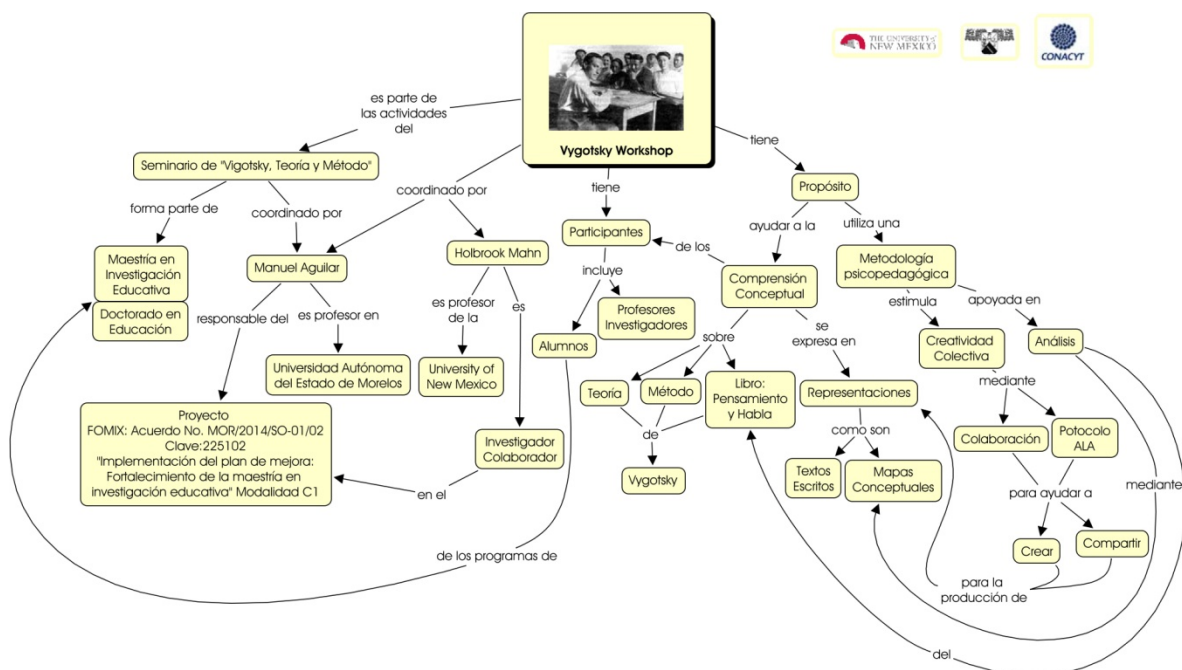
THE UNIVERSITY of NEW MEXICO

CONACYT

Vygotsky Workshop

es parte de las actividades del

Seminario de "Vigotsky, Teoría y Método"

forma parte de

coordinado por

Maestría en Investigación Educativa

Doctorado en Educación

Manuel Aguilar

responsable del

es profesor en

Universidad Autónoma del Estado de Morelos

Proyecto FOMIX: Acuerdo No. MOR/2014/SO-01/02 Clave:225102 "Implementación del plan de mejora: Fortalecimiento de la maestría en investigación educativa" Modalidad C1

coordinado por

Holbrook Mahn

es profesor de la

es

University of New Mexico

Investigador Colaborador

en el

de los programas de

tiene

Participantes

de los

incluye

Alumnos

Profesores Investigadores

tiene

Propósito

ayudar a la

utiliza una

Comprensión Conceptual

sobre

Teoría

Método

Libro: Pensamiento y Habla

de

Vygotsky

se expresa en

Representaciones

como son

Textos Escritos

Mapas Conceptuales

Metodología psicopedagógica

estimula

apoyada en

Creatividad Colectiva

Análisis

mediante

Colaboración

Potocolo ALA

para ayudar a

Crear

Compartir

para la producción de

mediante

del